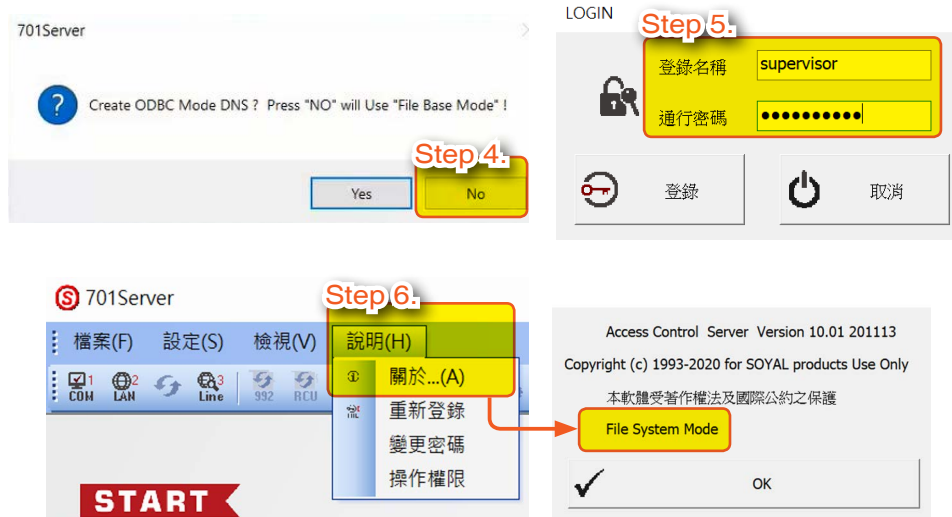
701Server

Create ODBC Mode DNS ? Press "NO" will Use "File Base Mode" !

Step 4.

Yes

No

LOGIN

Step 5.

登錄名稱 supervisor

通行密碼 ●●●●●●●●●●

登錄

取消

701Server

Step 6.

檔案(F) 設定(S) 檢視(V) 說明(H)

1 COM 2 LAN 3 Line 992 RCU

關於...(A)

重新登錄

變更密碼

操作權限

START

Access Control Server Version 10.01 201113

Copyright (c) 1993-2020 for SOYAL products Use Only

本軟體受著作權法及國際公約之保護

File System Mode

OK